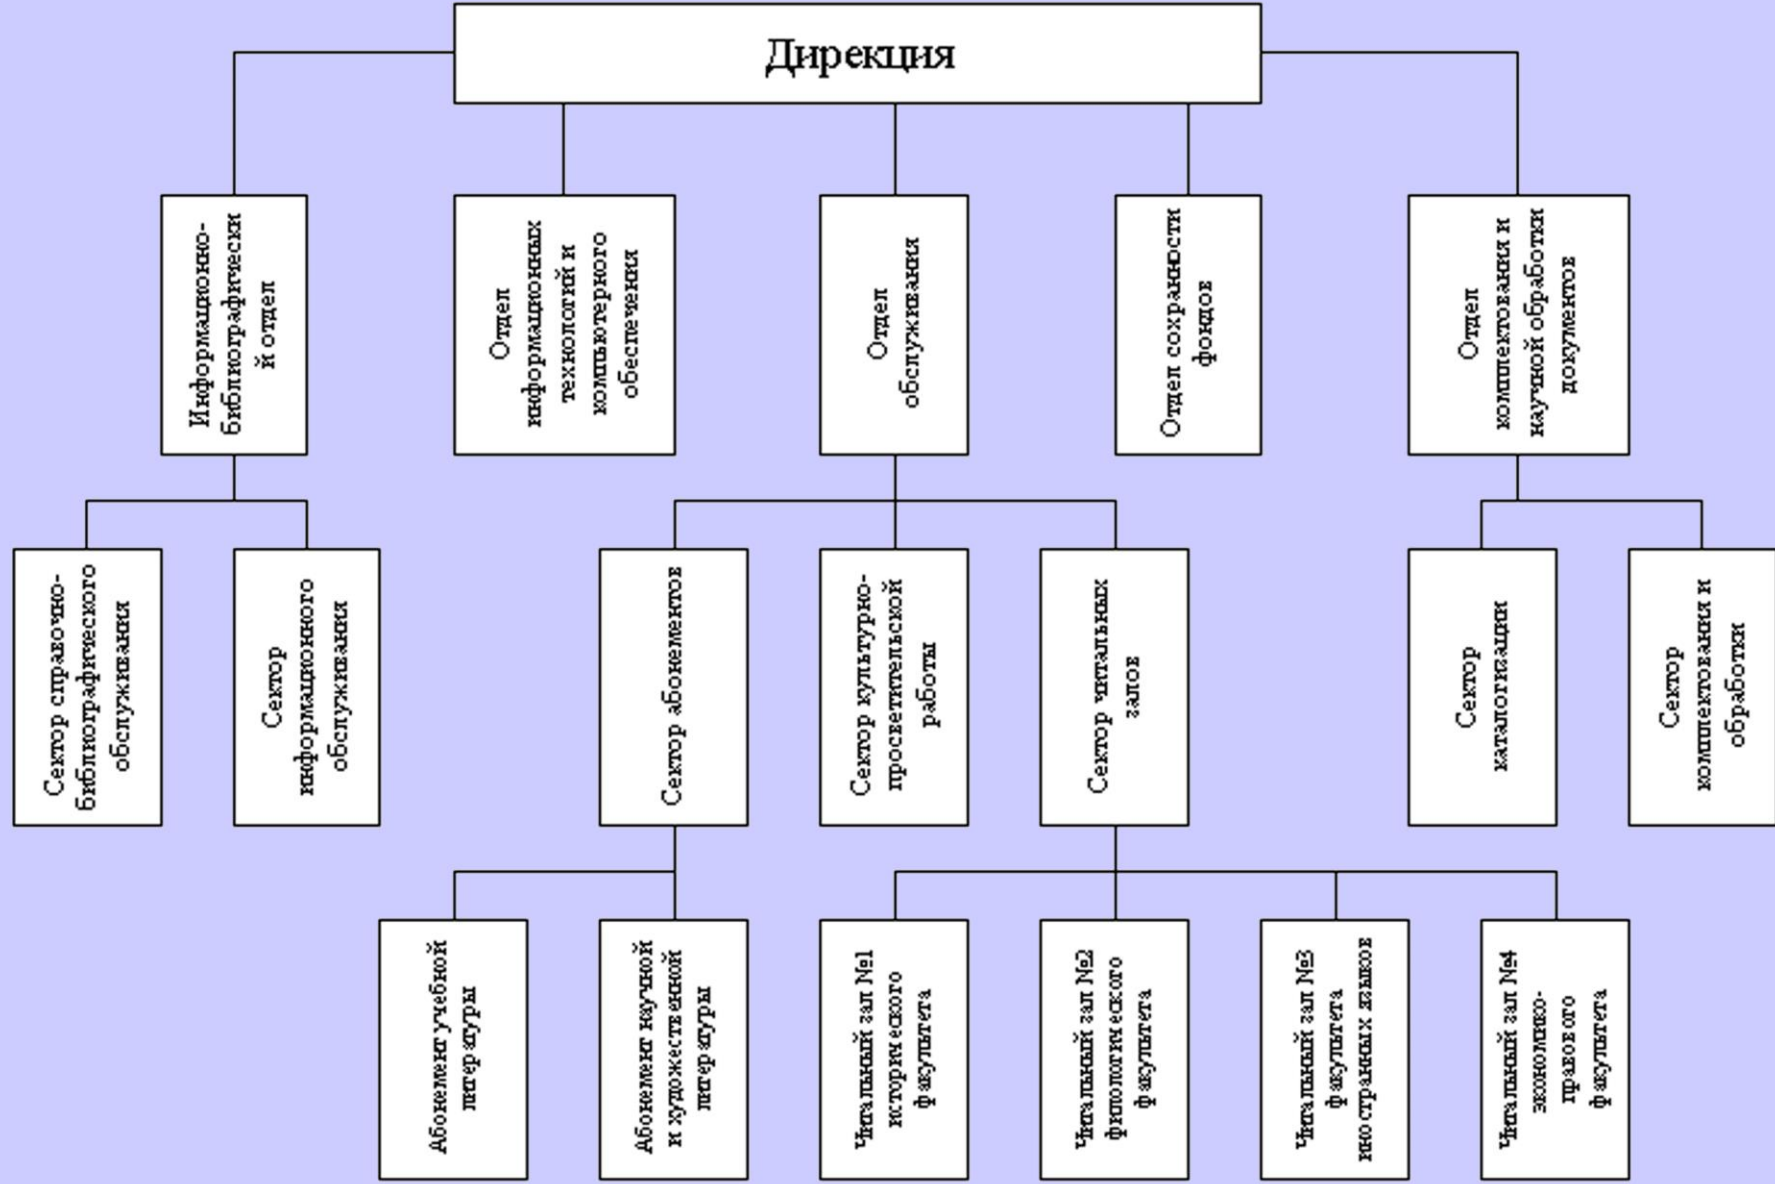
Дирекция

Информационно-библиографически й отдел

Отдел информационных технологий и компьютерного обеспечения

Отдел обслуживания

Отдел сохранности фондов

Отдел комплектования и научной обработки документов

Сектор справочно-библиографического обслуживания

Сектор информационного обслуживания

Сектор абонементов

Сектор культурно-просветительской работы

Сектор читальных залов

Сектор каталогизации

Сектор комплектования и обработки

Абонемент учебной литературы

Абонемент научной и художественной литературы

Читальный зал №1 исторического факультета

Читальный зал №2 филологического факультета

Читальный зал №3 факультета иностранных языков

Читальный зал №4 экономико-правового факультета